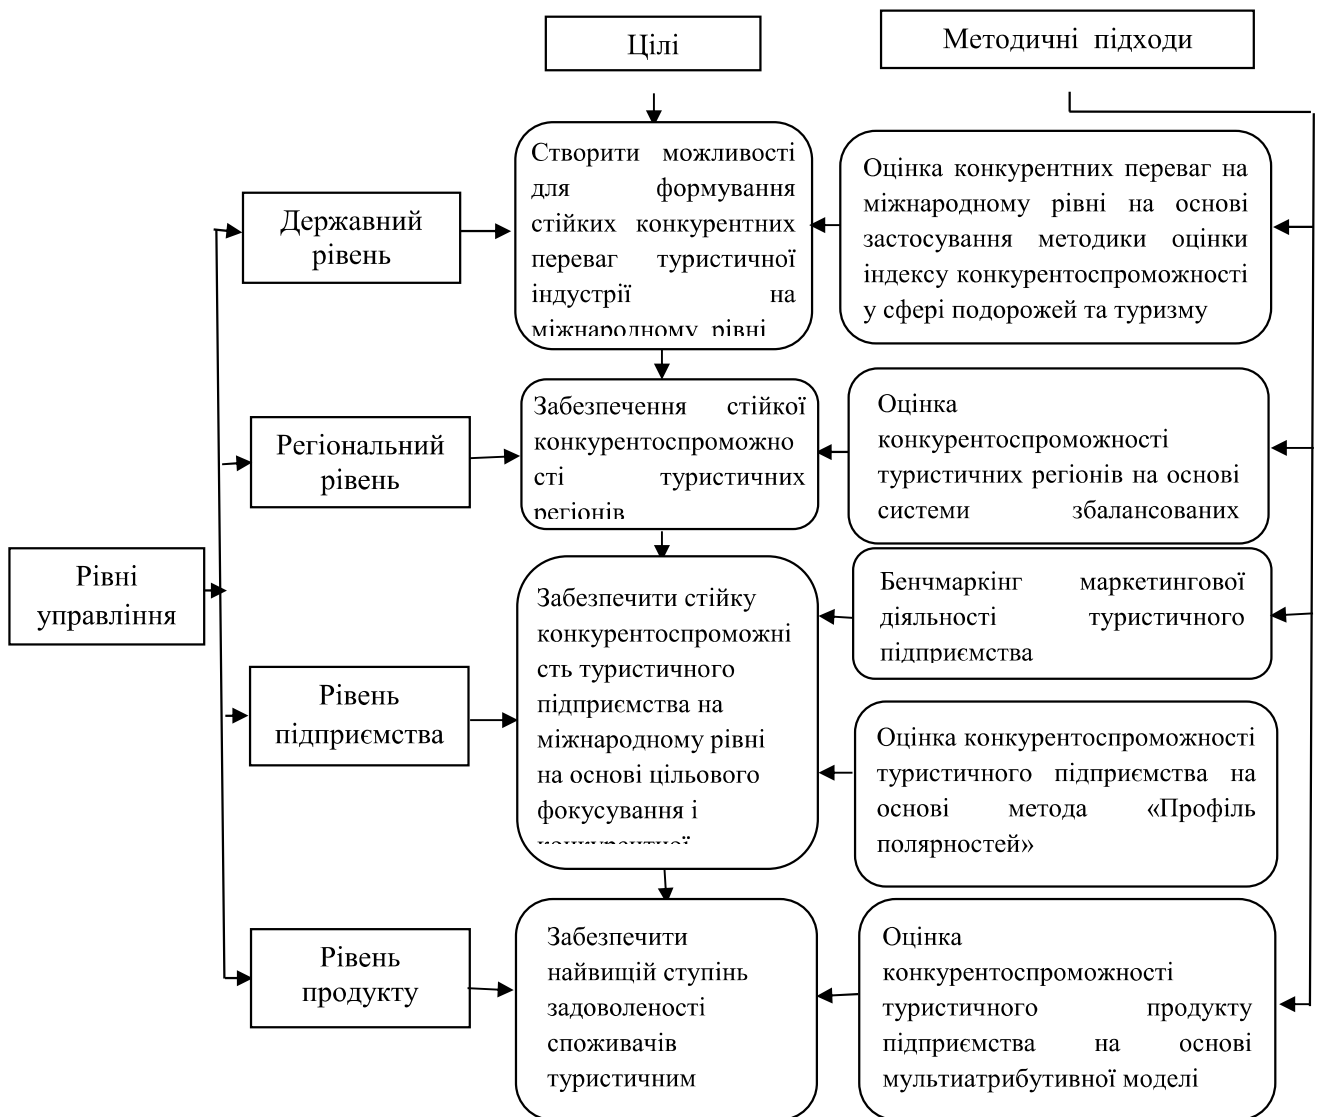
Цілі

Методичні підходи

Створити можливості для формування стійких конкурентних переваг туристичної індустрії на міжнародному рівні

Оцінка конкурентних переваг на міжнародному рівні на основі застосування методики оцінки індексу конкурентоспроможності у сфері подорожей та туризму

Державний рівень

Регіональний рівень

Забезпечення стійкої конкурентоспроможності туристичних регіонів

Оцінка конкурентоспроможності туристичних регіонів на основі системи збалансованих

Рівні управління

Забезпечити стійку конкурентоспроможність туристичного підприємства на міжнародному рівні на основі цільового фокусування і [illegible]

Бенчмаркінг маркетингової діяльності туристичного підприємства

Рівень підприємства

Оцінка конкурентоспроможності туристичного підприємства на основі метода «Профіль полярностей»

Рівень продукту

Забезпечити найвищій ступінь задоволеності споживачів туристичним

Оцінка конкурентоспроможності туристичного продукту підприємства на основі мультиатрибутивної моделі